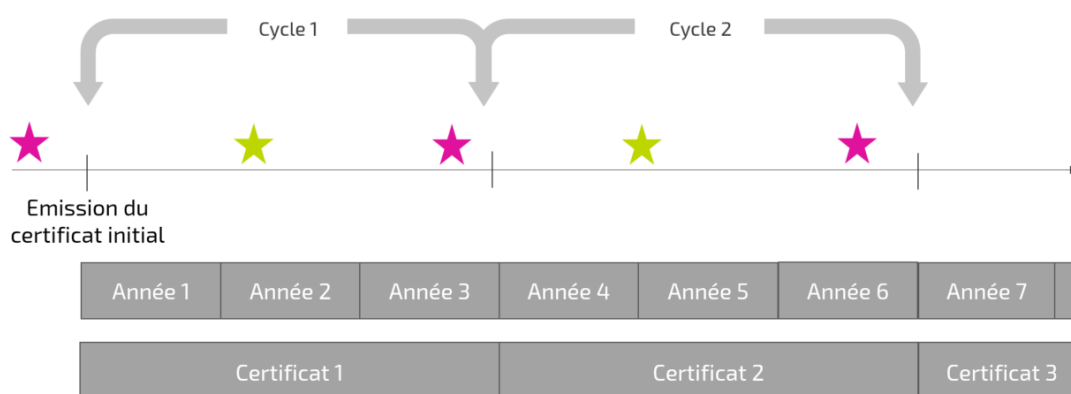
Cycle 1

Cycle 2

Emission du certificat initial

| Année 1 | Année 2 | Année 3 | Année 4 | Année 5 | Année 6 | Année 7 |
|---|---|---|---|---|---|---|

| Certificat 1 | Certificat 2 | Certificat 3 |
|---|---|---|